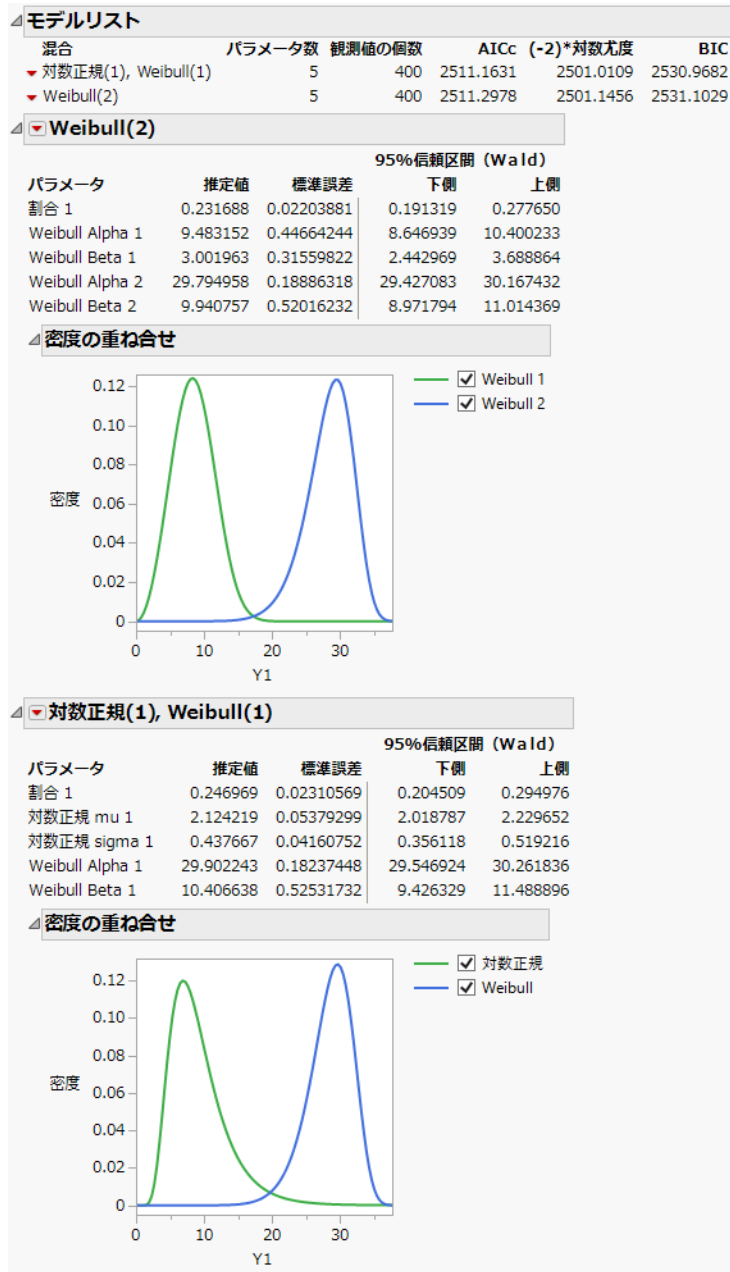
モデルリスト

| 混合 | パラメータ数 | 観測値の個数 | AICc | (-2)*対数尤度 | BIC |
|---|---|---|---|---|---|
| 対数正規(1), Weibull(1) | 5 | 400 | 2511.1631 | 2501.0109 | 2530.9682 |
| Weibull(2) | 5 | 400 | 2511.2978 | 2501.1456 | 2531.1029 |

Weibull(2)

95%信頼区間 (Wald)

| パラメータ | 推定値 | 標準誤差 | 下側 | 上側 |
|---|---|---|---|---|
| 割合 1 | 0.231688 | 0.02203881 | 0.191319 | 0.277650 |
| Weibull Alpha 1 | 9.483152 | 0.44664244 | 8.646939 | 10.400233 |
| Weibull Beta 1 | 3.001963 | 0.31559822 | 2.442969 | 3.688864 |
| Weibull Alpha 2 | 29.794958 | 0.18886318 | 29.427083 | 30.167432 |
| Weibull Beta 2 | 9.940757 | 0.52016232 | 8.971794 | 11.014369 |

密度の重ね合せ

Weibull 1
Weibull 2

0.12
0.10
0.08
密度
0.06
0.04
0.02
0
0 10 20 30
Y1

対数正規(1), Weibull(1)

95%信頼区間 (Wald)

| パラメータ | 推定値 | 標準誤差 | 下側 | 上側 |
|---|---|---|---|---|
| 割合 1 | 0.246969 | 0.02310569 | 0.204509 | 0.294976 |
| 対数正規 mu 1 | 2.124219 | 0.05379299 | 2.018787 | 2.229652 |
| 対数正規 sigma 1 | 0.437667 | 0.04160752 | 0.356118 | 0.519216 |
| Weibull Alpha 1 | 29.902243 | 0.18237448 | 29.546924 | 30.261836 |
| Weibull Beta 1 | 10.406638 | 0.52531732 | 9.426329 | 11.488896 |

密度の重ね合せ

対数正規
Weibull

0.12
0.10
0.08
密度
0.06
0.04
0.02
0
0 10 20 30
Y1